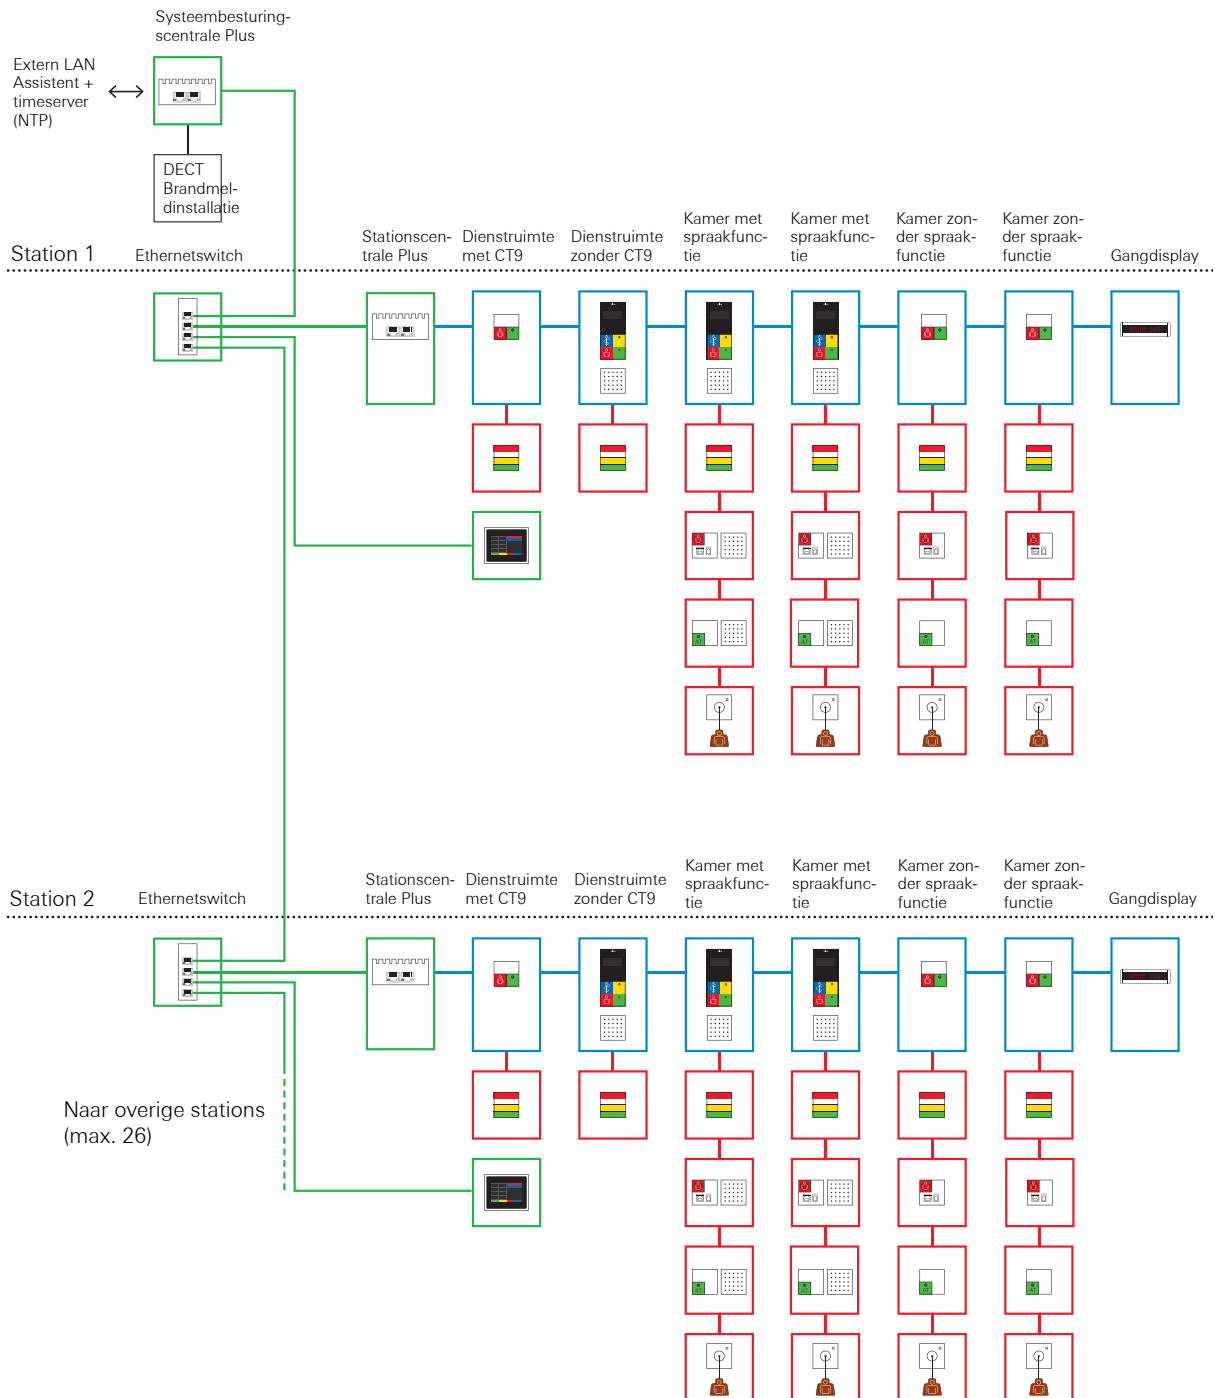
Systeembesturingscentrale Plus

Extern LAN Assistent + timeserver (NTP)

DECT Brandmeldinstallatie

Station 1

Ethernetswitch

Stationscentrale Plus

Dienstruimte met CT9

Dienstruimte zonder CT9

Kamer met spraakfunctie

Kamer met spraakfunctie

Kamer zonder spraakfunctie

Kamer zonder spraakfunctie

Gangdisplay

Station 2

Ethernetswitch

Stationscentrale Plus

Dienstruimte met CT9

Dienstruimte zonder CT9

Kamer met spraakfunctie

Kamer met spraakfunctie

Kamer zonder spraakfunctie

Kamer zonder spraakfunctie

Gangdisplay

Naar overige stations (max. 26)